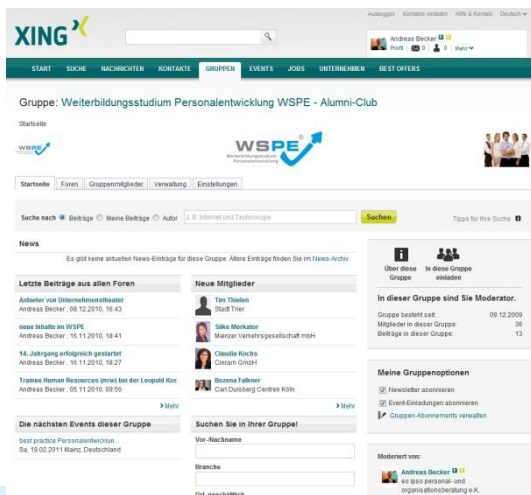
Ausloggen Kontakte einladen Hilfe & Kontakt Deutsch

XING

Andreas Becker
Profil 0 0 Mehr

START SUCHE NACHRICHTEN KONTAKTE GRUPPEN EVENTS JOBS UNTERNEHMEN BEST OFFERS

Gruppe: Weiterbildungsstudium Personalentwicklung WSPE - Alumni-Club

Startseite

WSPE
Weiterbildungsstudium Personalentwicklung

Startseite Foren Gruppenmitglieder Verwaltung Einstellungen

Suche nach Beiträge Meine Beiträge Autor z. B. Internet und Technologie Suchen Tipps für Ihre Suche

News

Es gibt keine aktuellen News-Einträge für diese Gruppe. Ältere Einträge finden Sie im News-Archiv.

Letzte Beiträge aus allen Foren

Anbieter von Unternehmenstheater
Andreas Becker , 08.12.2010, 16:43

neue Inhalte im WSPE
Andreas Becker , 16.11.2010, 18:41

14. Jahrgang erfolgreich gestartet
Andreas Becker , 16.11.2010, 18:27

Trainee Human Resources (m/w) bei der Leopold Kin
Andreas Becker , 05.11.2010, 16:39

Mehr

Neue Mitglieder

Tim Thielen
Stadt Trier

Silke Merkator
Mainzer Verkehrsgesellschaft mbH

Claudia Kochs
Cinram GmbH

Bozena Falkner
Carl Duisberg Centren Köln

Mehr

Über diese Gruppe
In diese Gruppe einladen

In dieser Gruppe sind Sie Moderator.

Gruppe besteht seit: 09.12.2009
Mitglieder in dieser Gruppe: 36
Beiträge in dieser Gruppe: 13

Meine Gruppenoptionen

Newsletter abonnieren
Event-Einladungen abonnieren
Gruppen-Abonnements verwalten

Die nächsten Events dieser Gruppe

best practice Personalentwicklun...
Sa, 19.02.2011 Mainz, Deutschland

Suchen Sie in Ihrer Gruppe!

Vor-/Nachname

Branche

Ort, geschäftlich

Moderiert von:

Andreas Becker
es ipso personal- und organisationsberatung e.K.